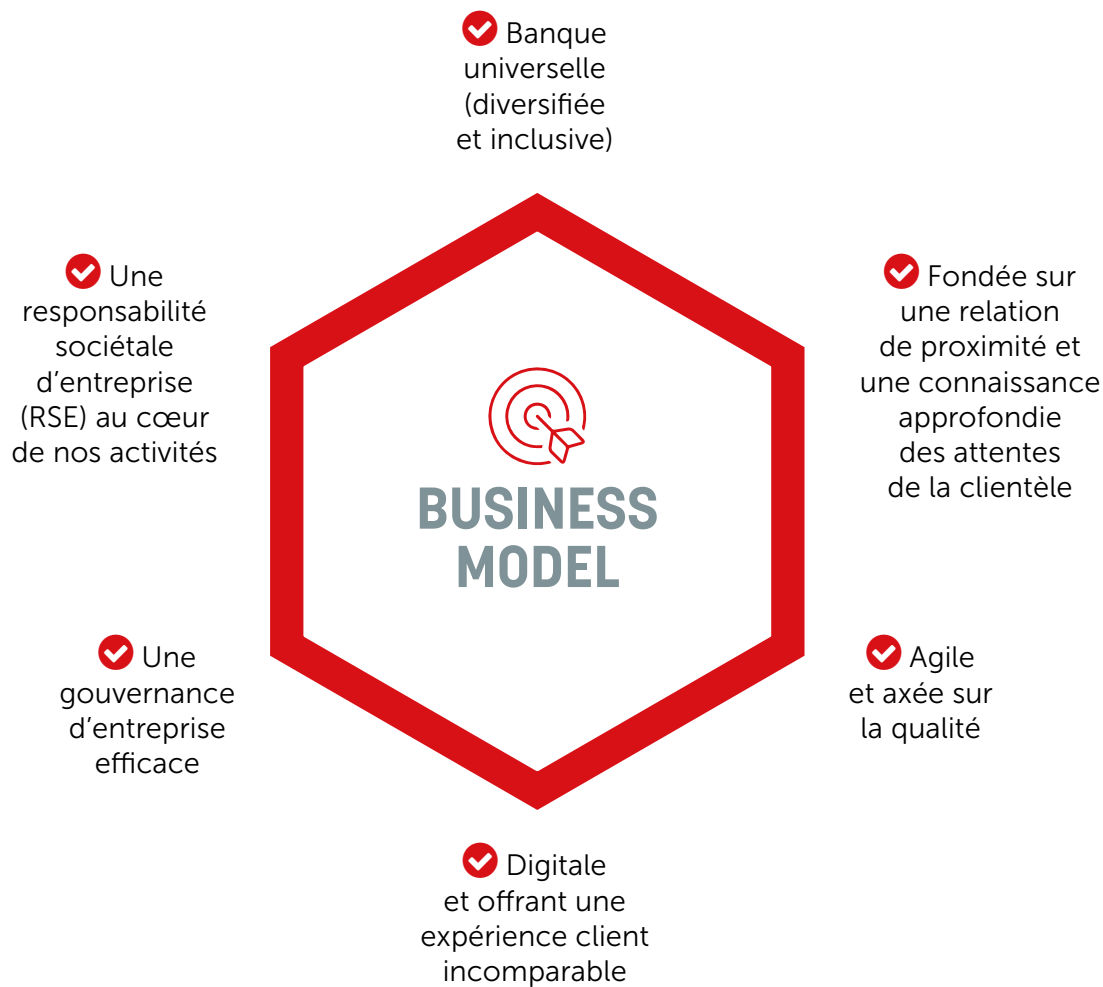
Banque universelle (diversifiée et inclusive)

Une responsabilité sociétale d’entreprise (RSE) au cœur de nos activités

Fondée sur une relation de proximité et une connaissance approfondie des attentes de la clientèle

BUSINESS MODEL

Une gouvernance d’entreprise efficace

Agile et axée sur la qualité

Digitale et offrant une expérience client incomparable